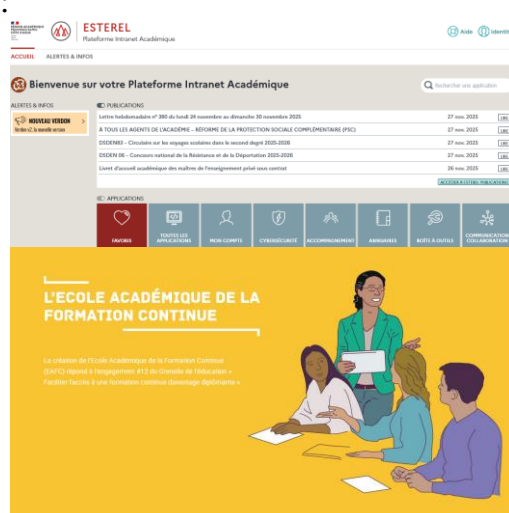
•

ESTEREL
Plateforme Intranet Académique

Aide Identif

ACCUEIL ALERTES & INFOS

Bienvenue sur votre Plateforme Intranet Académique

Rechercher une application

ALERTES & INFOS

NOUVEAU VERDON
Version v2, la nouvelle version

PUBLICATIONS

| | | |
|---|---|---|
| Lettre hebdomadaire n° 380 du lundi 24 novembre au dimanche 30 novembre 2025 | 27 nov. 2025 | LIRE |
| À TOUS LES AGENTS DE L'ACADÉMIE – RÉFORME DE LA PROTECTION SOCIALE COMPLÉMENTAIRE (PSC) | 27 nov. 2025 | LIRE |
| DSDEN83 – Circulaire sur les voyages scolaires dans le second degré 2025-2026 | 27 nov. 2025 | LIRE |
| DSDEN 05 – Concours national de la Résistance et de la Déportation 2025-2026 | 27 nov. 2025 | LIRE |
| Livret d'accueil académique des maîtres de l'enseignement privé sous contrat | 26 nov. 2025 | LIRE |

ACCÉDER À TOUTES LES PUBLICATIONS

APPLICATIONS

FAVORIS TOUTES LES APPLICATIONS MON COMPTE CYBERSÉCURITÉ ACCOMPAGNEMENT ANNUAIRES BOÎTE À OUTILS COMMUNICATION COLLABORATION

L'ECOLE ACADÉMIQUE DE LA FORMATION CONTINUE

La création de l'Ecole Académique de la Formation Continue (EAFC) répond à l'engagement #12 du Grenelle de l'éducation « Faciliter l'accès à une formation continue davantage diplômante »